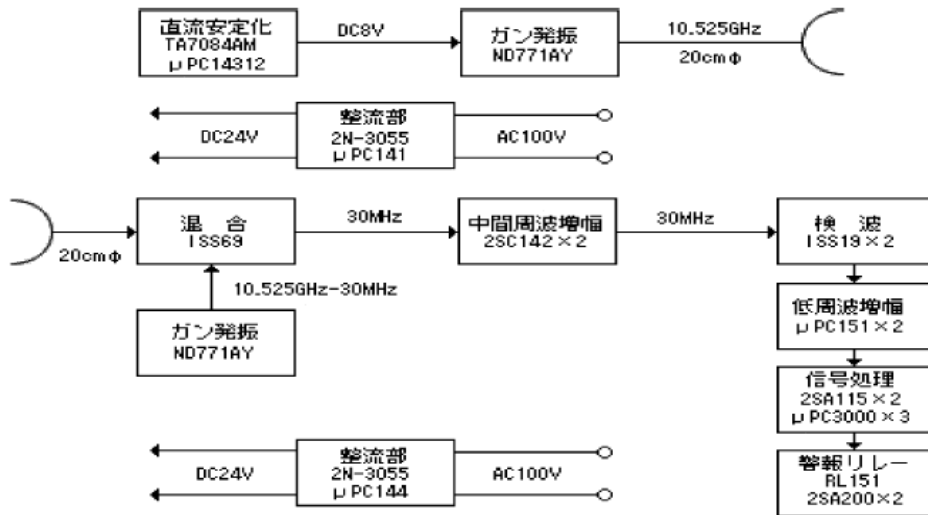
直流安定化
TA7084AM
μPC14312

DC8V

ガン発振
ND771AY

10.525GHz
20cmφ

整流部
2N-3055
μPC141

DC24V

AC100V

20cmφ

混　合
1SS69

30MHz

中間周波増幅
2SC142×2

30MHz

検　波
1SS19×2

10.525GHz-30MHz

ガン発振
ND771AY

低周波増幅
μPC151×2

信号処理
2SA115×2
μPC3000×3

整流部
2N-3055
μPC144

DC24V

AC100V

警報リレー
RL151
2SA200×2